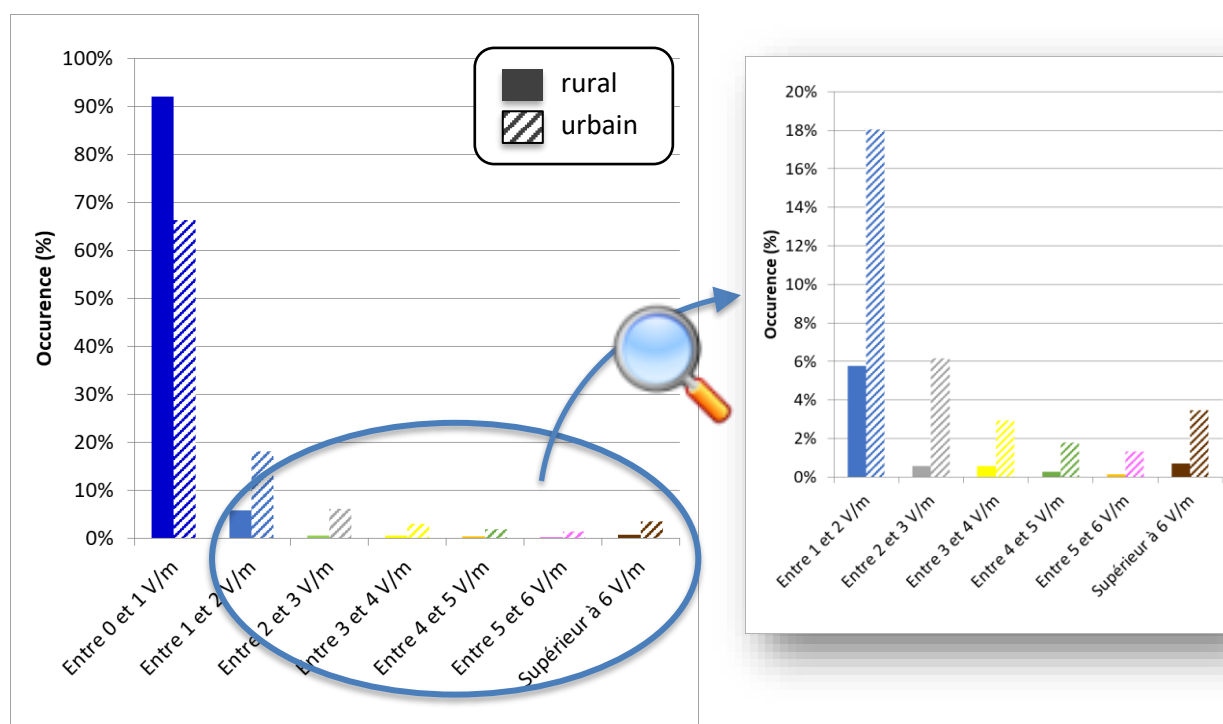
100%
90%
80%
70%
60%
50%
40%
30%
20%
10%
0%

Occurence (%)

rural
urbain

Entre 0 et 1 V/m
Entre 1 et 2 V/m
Entre 2 et 3 V/m
Entre 3 et 4 V/m
Entre 4 et 5 V/m
Entre 5 et 6 V/m
Supérieur à 6 V/m

20%
18%
16%
14%
12%
10%
8%
6%
4%
2%
0%

Occurence (%)

Entre 1 et 2 V/m
Entre 2 et 3 V/m
Entre 3 et 4 V/m
Entre 4 et 5 V/m
Entre 5 et 6 V/m
Supérieur à 6 V/m